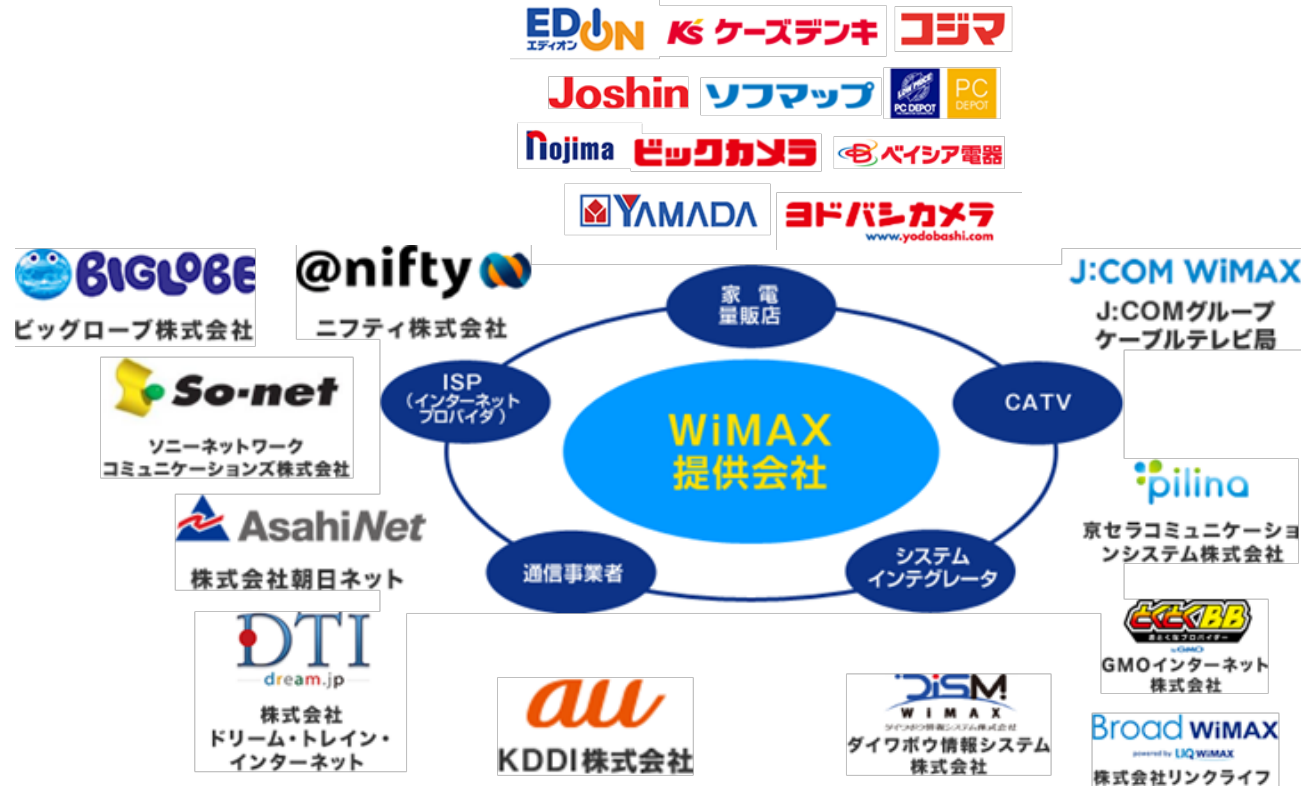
EDION
エディオン
K's ケーズデンキ
コジマ
Joshin
ソフマップ
PC DEPOT
PC DEPOT
Nojima
ビックカメラ
ベイシア電器
YAMADA
ヨドバシカメラ
www.yodobashi.com

BIGLOBE
ビッグローブ株式会社
@nifty
ニフティ株式会社
J:COM WiMAX
J:COMグループ
ケーブルテレビ局

家電
量販店
ISP
（インターネット
プロバイダ）
CATV
WiMAX
提供会社
通信事業者
システム
インテグレータ

So-net
ソニーネットワーク
コミュニケーションズ株式会社
pilina
京セラコミュニケーションシステム株式会社
AsahiNet
株式会社朝日ネット
とくとくBB
GMOインターネット
株式会社
DTI
dream.jp
株式会社
ドリーム・トレイン・
インターネット
au
KDDI株式会社
DISM
WIMAX
ダイワボウ情報システム株式会社
ダイワボウ情報システム
株式会社
Broad WiMAX
powered by UQ WiMAX
株式会社リンクライフ